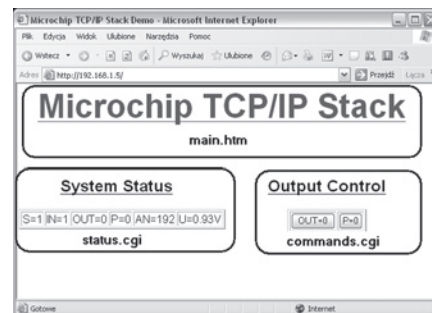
Microchip TCP/IP Stack Demo - Microsoft Internet Explorer

Plik Edycja Widok Ulubione Narzędzia Pomoc

Wstecz Wyszukaj Ulubione

Adres http://192.168.1.5/ Przejdź Łącza

Microchip TCP/IP Stack

main.htm

System Status

| S=1 | IN=1 | OUT=0 | P=0 | AN=192 | U=0.93V |
|---|---|---|---|---|---|

status.cgi

Output Control

OUT=0 P=0

commands.cgi

Gotowe Internet